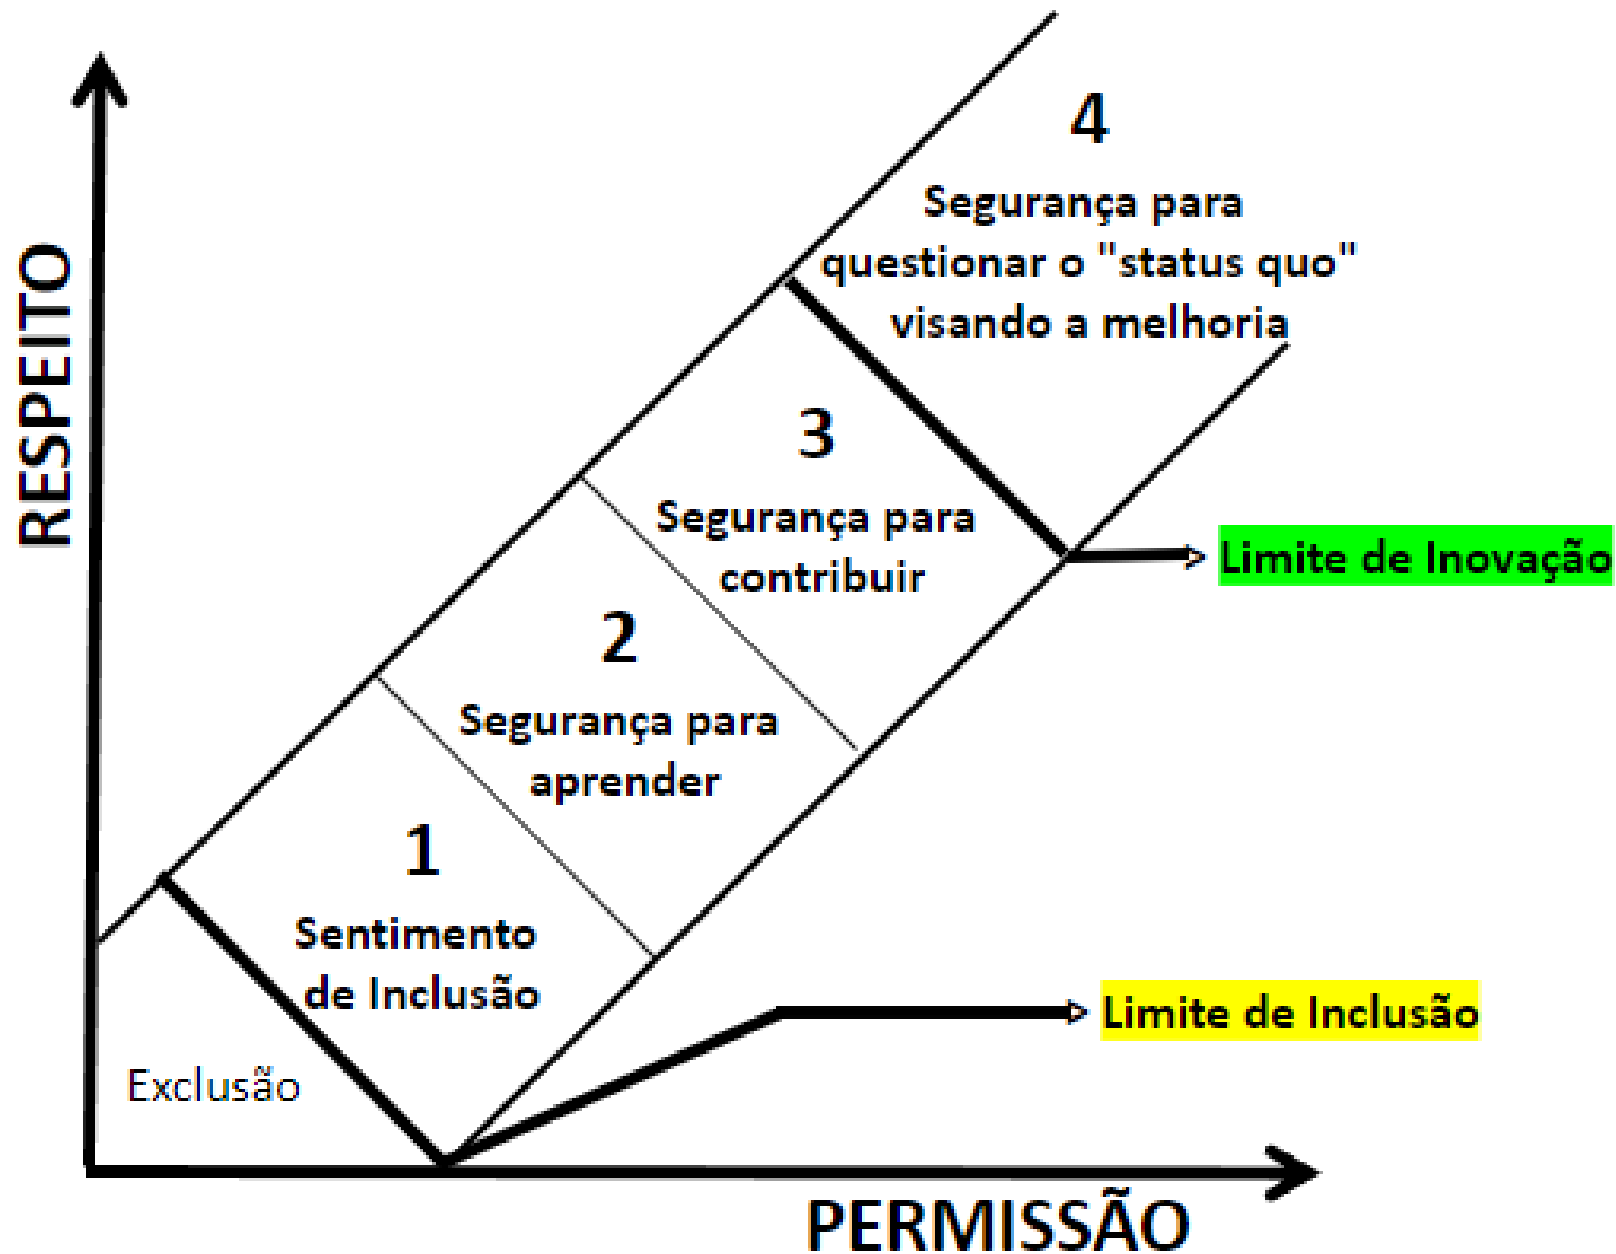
RESPEITO

4
Segurança para questionar o "status quo" visando a melhoria

3
Segurança para contribuir

Limite de Inovação

2
Segurança para aprender

1
Sentimento de Inclusão

Exclusão

Limite de Inclusão

PERMISSÃO